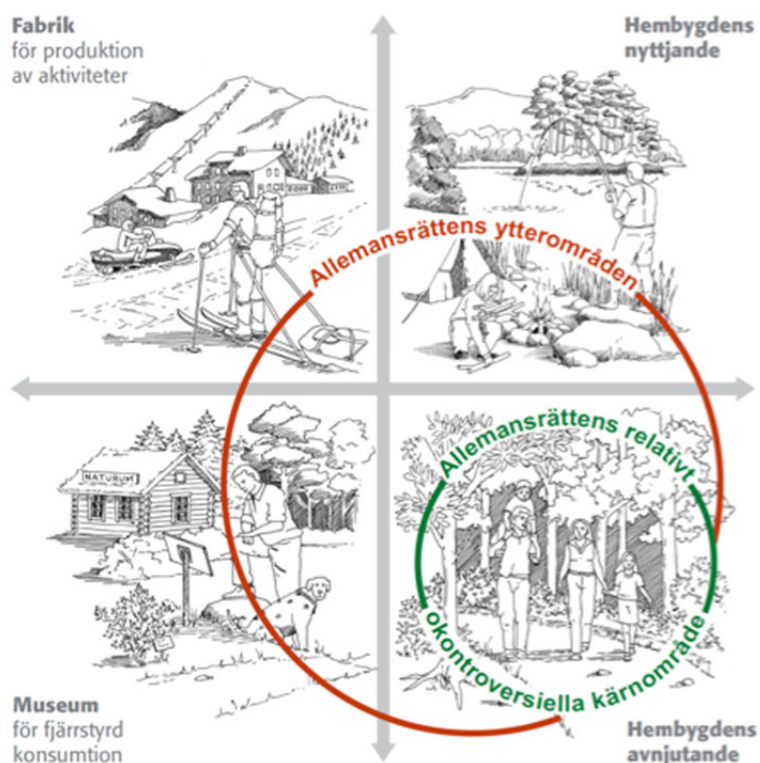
**Fabrik**
för produktion
av aktiviteter

**Hembygdens**
**nyttjande**

Allemansrättens ytterområden

NATURUM

Allemansrättens relativt
okontroversiella kärnområde

**Museum**
för fjärrstyrd
konsumtion

**Hembygdens**
**avnjutande**